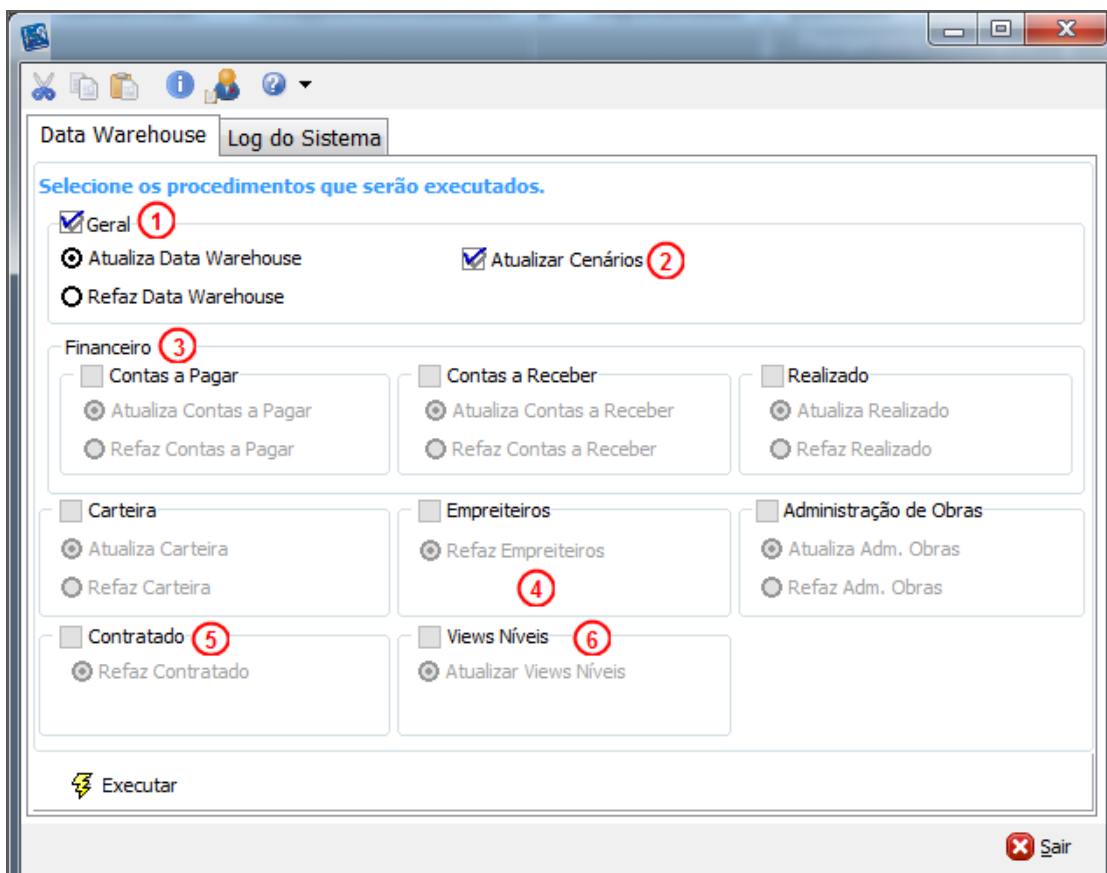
Data Warehouse
Log do Sistema

Selecione os procedimentos que serão executados.

Geral 1
Atualiza Data Warehouse
Refaz Data Warehouse
Atualizar Cenários 2

Financeiro 3
Contas a Pagar
Atualiza Contas a Pagar
Refaz Contas a Pagar
Contas a Receber
Atualiza Contas a Receber
Refaz Contas a Receber
Realizado
Atualiza Realizado
Refaz Realizado

Carteira
Atualiza Carteira
Refaz Carteira
Empreiteiros
Refaz Empreiteiros
4
Administração de Obras
Atualiza Adm. Obras
Refaz Adm. Obras

Contratado 5
Refaz Contratado
Views Níveis 6
Atualizar Views Níveis

Executar

Sair